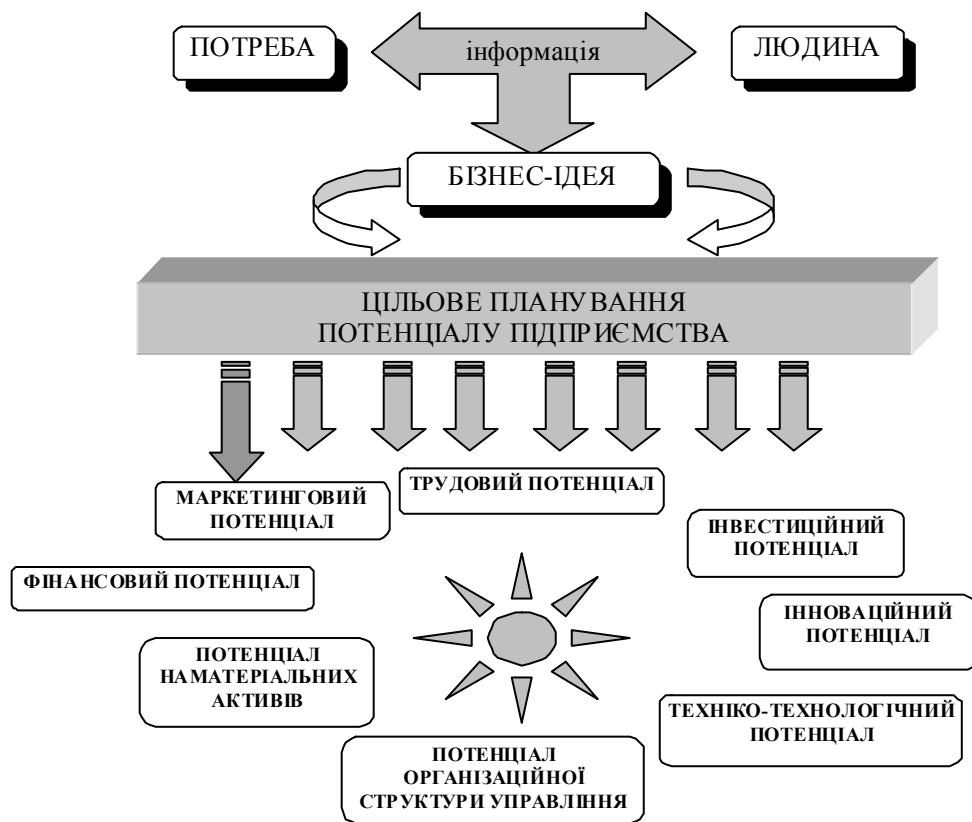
ПОТРЕБА

інформація

ЛЮДИНА

БІЗНЕС-ІДЕЯ

ЦІЛЬОВЕ ПЛАНУВАННЯ ПОТЕНЦІАЛУ ПІДПРИЄМСТВА

МАРКЕТИНГОВИЙ ПОТЕНЦІАЛ

ТРУДОВИЙ ПОТЕНЦІАЛ

ІНВЕСТИЦІЙНИЙ ПОТЕНЦІАЛ

ФІНАНСОВИЙ ПОТЕНЦІАЛ

ІННОВАЦІЙНИЙ ПОТЕНЦІАЛ

ПОТЕНЦІАЛ НАМАТЕРІАЛЬНИХ АКТИВІВ

ТЕХНІКО-ТЕХНОЛОГІЧНИЙ ПОТЕНЦІАЛ

ПОТЕНЦІАЛ ОРГАНІЗАЦІЙНОЇ СТРУКТУРИ УПРАВЛІННЯ